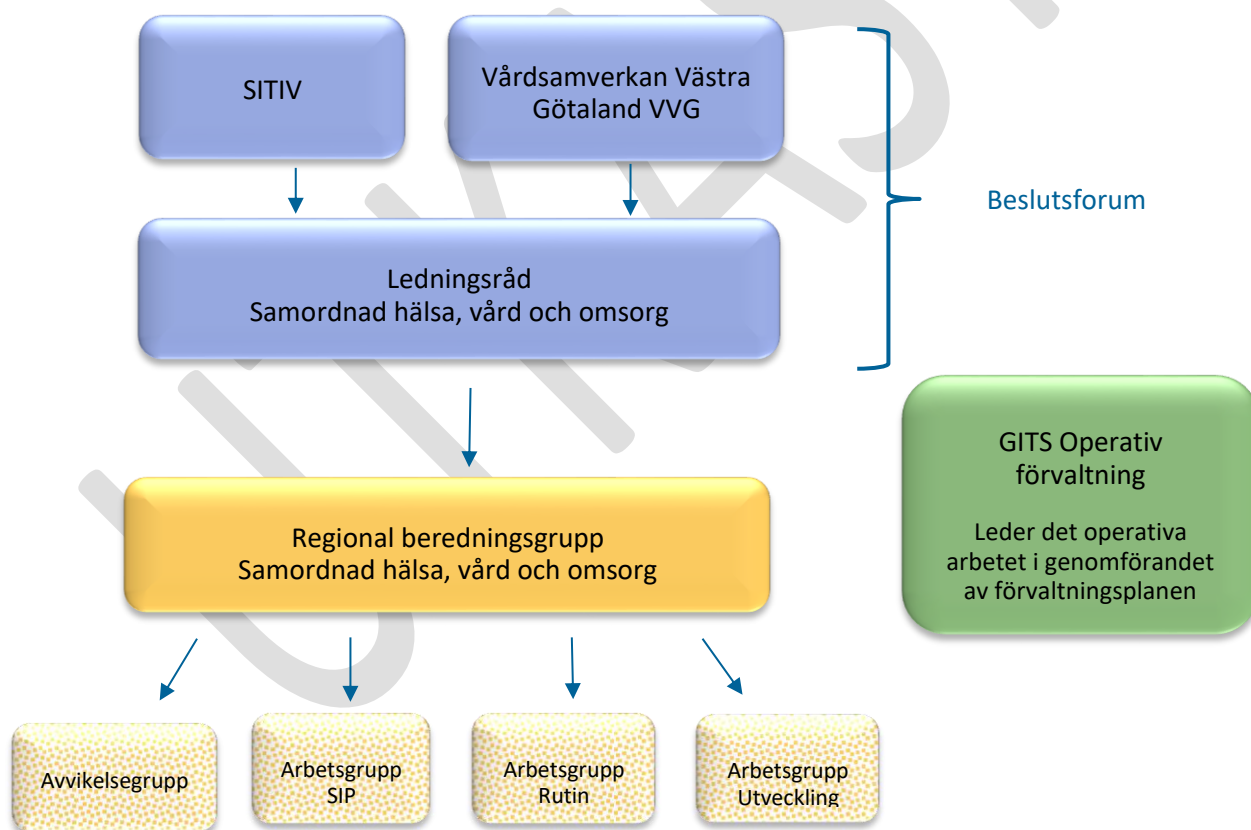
SITIV

Vårdsamverkan Västra Götaland VVG

Beslutsforum

Ledningsråd
Samordnad hälsa, vård och omsorg

GITS Operativ förvaltning

Leder det operativa arbetet i genomförandet av förvaltningsplanen

Regional beredningsgrupp
Samordnad hälsa, vård och omsorg

Avvikelsegrupp

Arbetsgrupp SIP

Arbetsgrupp Rutin

Arbetsgrupp Utveckling